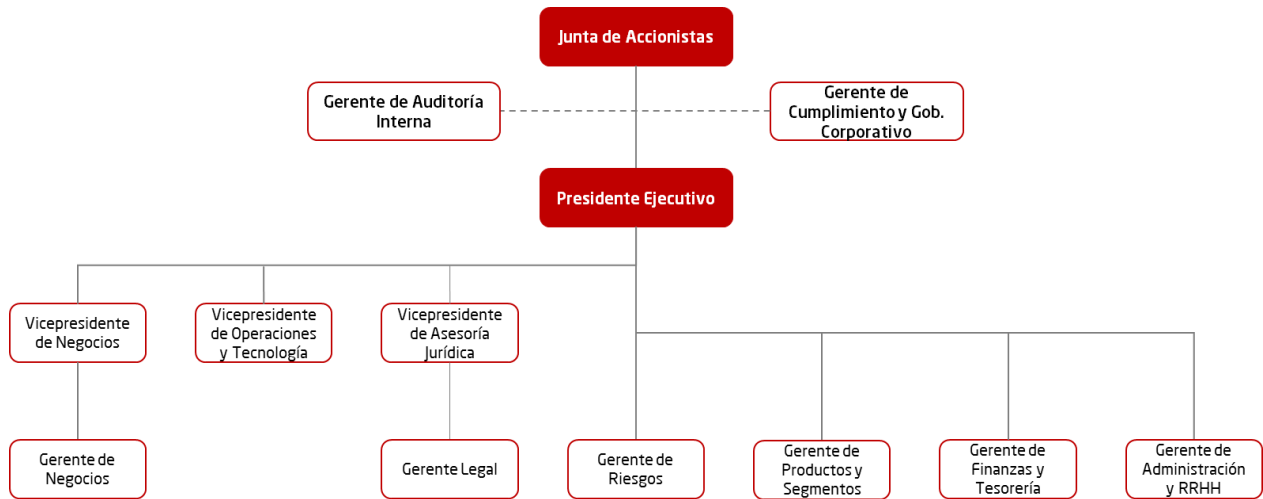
Junta de Accionistas

Gerente de Auditoría Interna

Gerente de Cumplimiento y Gob. Corporativo

Presidente Ejecutivo

Vicepresidente de Negocios

Vicepresidente de Operaciones y Tecnología

Vicepresidente de Asesoría Jurídica

Gerente de Negocios

Gerente Legal

Gerente de Riesgos

Gerente de Productos y Segmentos

Gerente de Finanzas y Tesorería

Gerente de Administración y RRHH